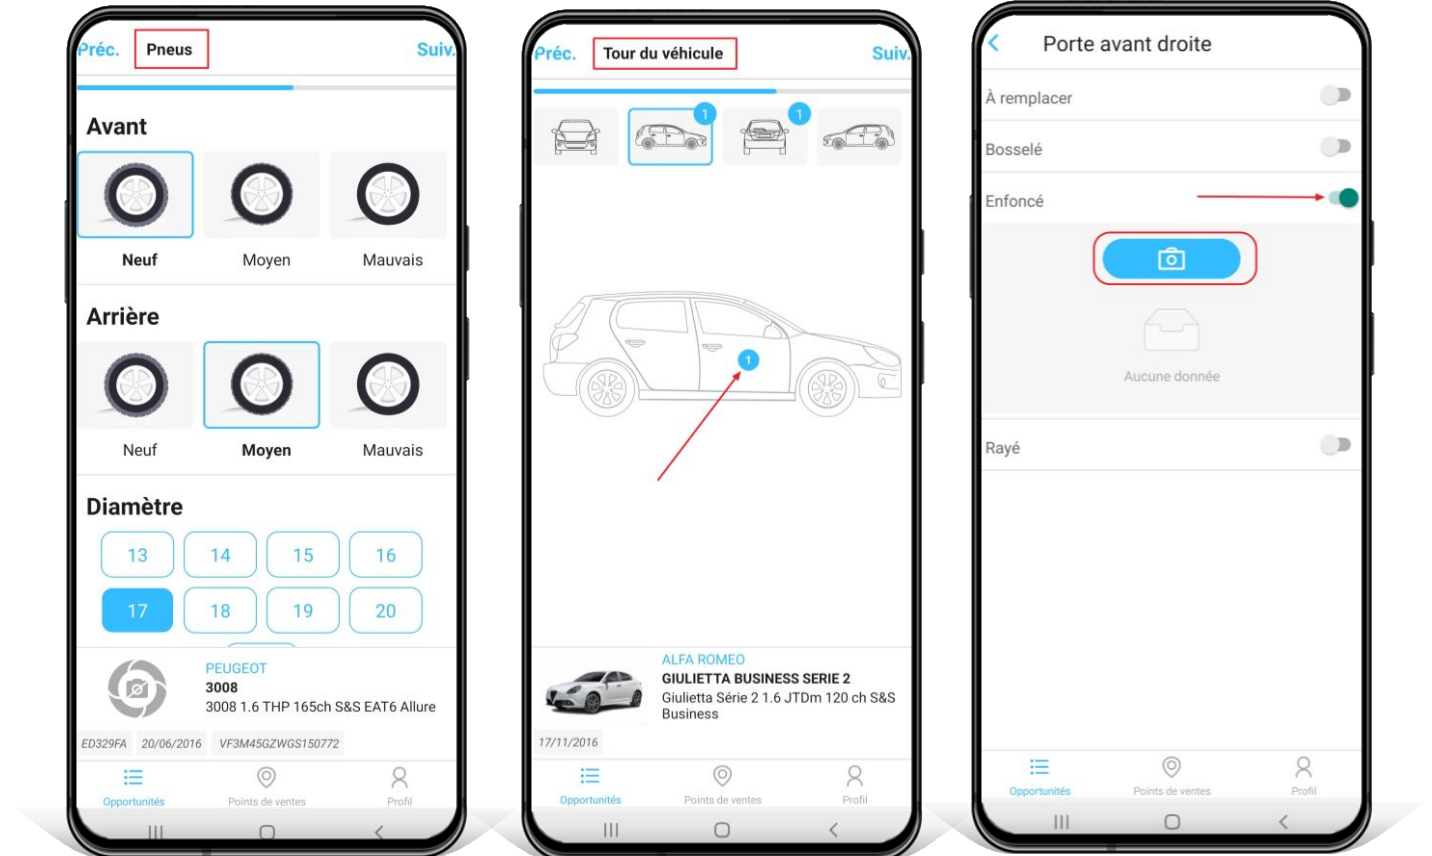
Préc. Pneus Suiv.

Avant

Neuf
Moyen
Mauvais

Arrière

Neuf
Moyen
Mauvais

Diamètre

| 13 | 14 | 15 | 16 |
|---|---|---|---|
| 17 | 18 | 19 | 20 |

PEUGEOT
3008
3008 1.6 THP 165ch S&S EAT6 Allure

ED329FA 20/06/2016 VF3M45GZWGS150772

Opportunités Points de ventes Profil

Préc. Tour du véhicule Suiv.

1 1

1

ALFA ROMEO
GIULIETTA BUSINESS SERIE 2
Giulietta Série 2 1.6 JTDm 120 ch S&S Business

17/11/2016

Opportunités Points de ventes Profil

Porte avant droite

À remplacer
Bosselé
Enfoncé

Aucune donnée

Rayé

Opportunités Points de ventes Profil